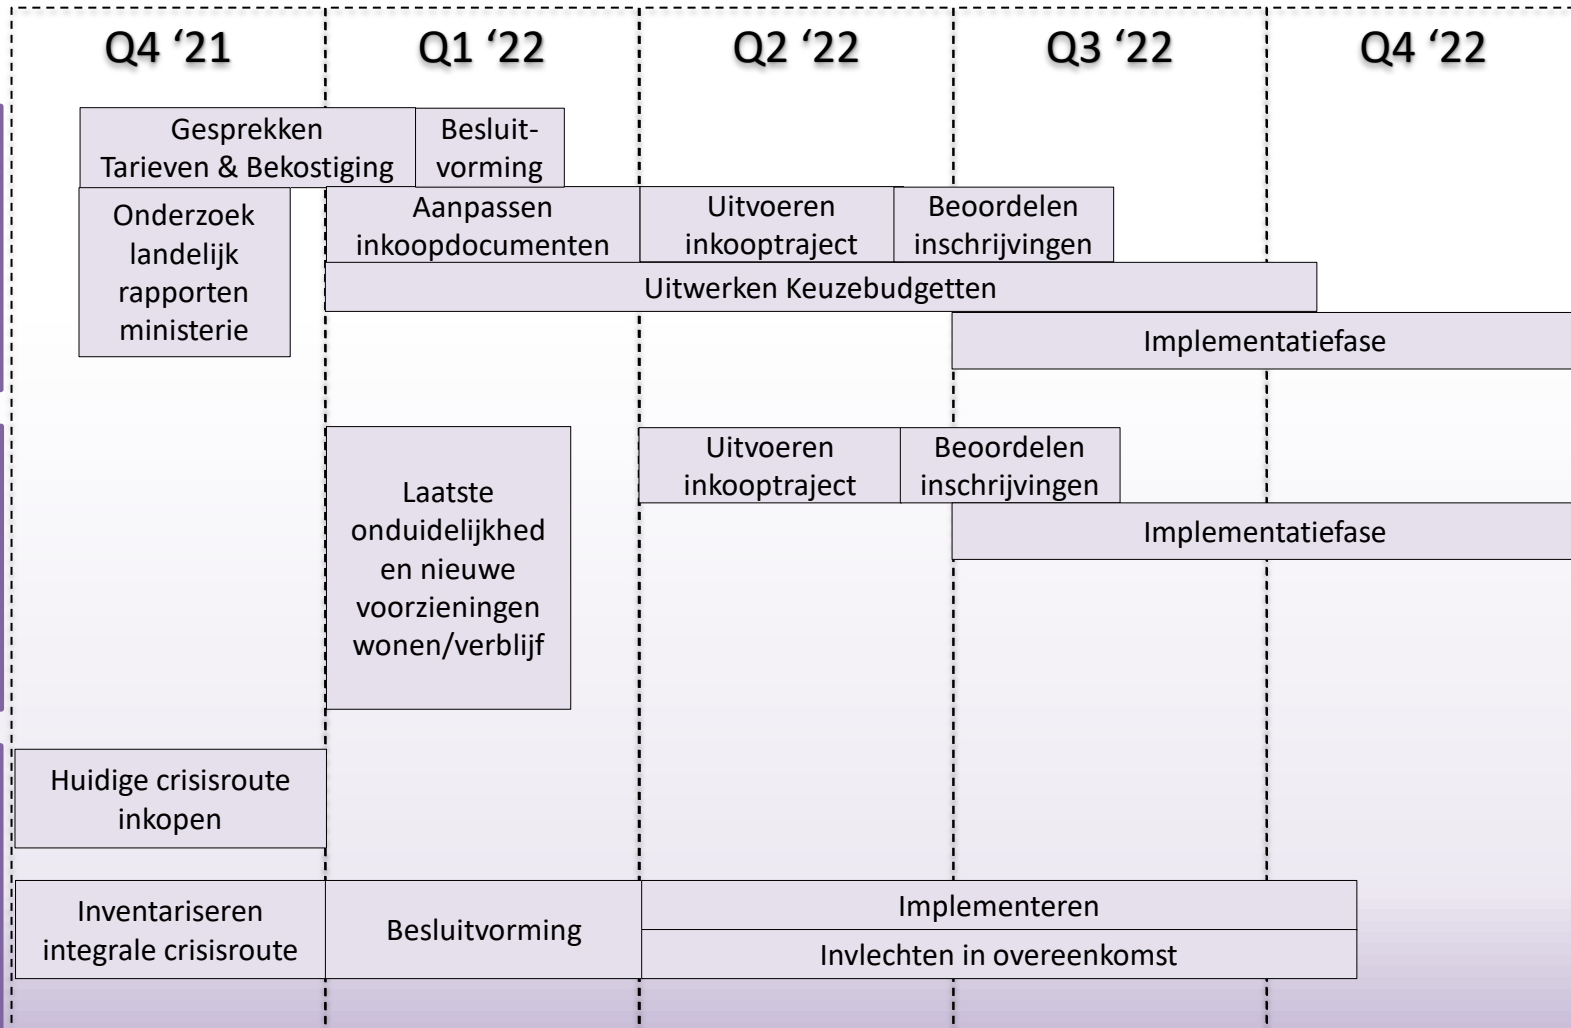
Q4 ‘21
Q1 ‘22
Q2 ‘22
Q3 ‘22
Q4 ‘22

Gesprekken Tarieven & Bekostiging

Besluitvorming

Onderzoek landelijk rapporten ministerie

Aanpassen inkoopdocumenten

Uitvoeren inkooptraject

Beoordelen inschrijvingen

Uitwerken Keuzebudgetten

Implementatiefase

Laatste onduidelijkheden en nieuwe voorzieningen wonen/verblijf

Uitvoeren inkooptraject

Beoordelen inschrijvingen

Implementatiefase

Huidige crisisroute inkopen

Inventariseren integrale crisisroute

Besluitvorming

Implementeren

Invlechten in overeenkomst